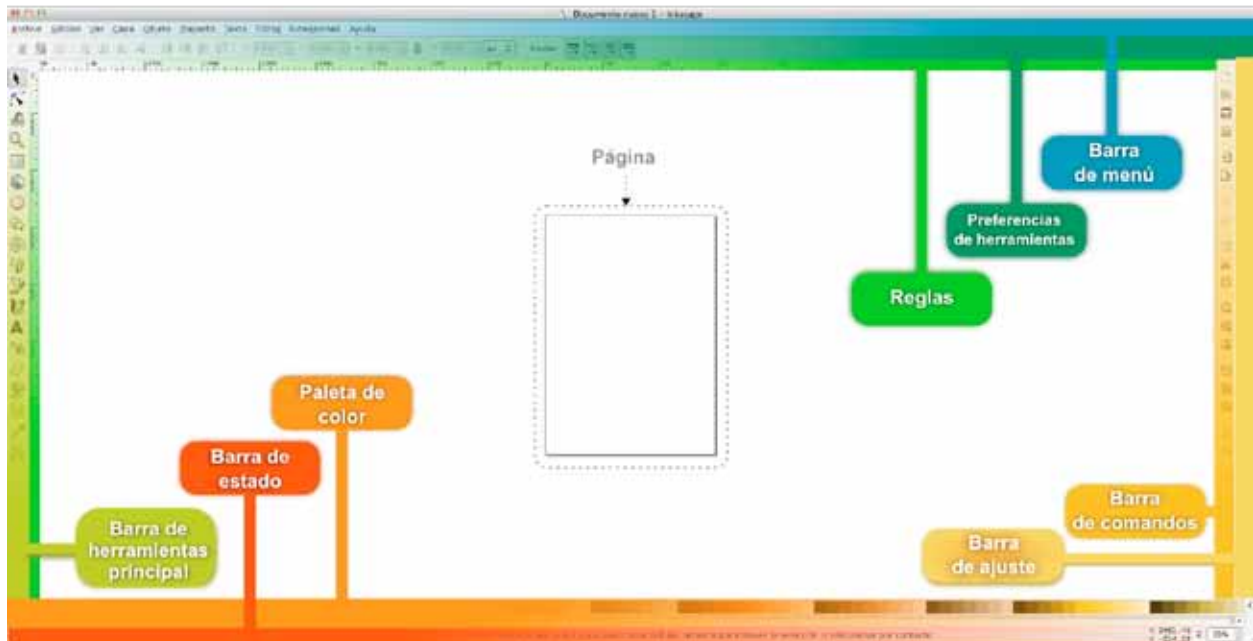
Documento nuevo 1 - Inkscape

Archivo Edición Ver Capa Objeto Trayecto Texto Filtros Extensiones Ayuda

Página

Barra de menú

Preferencias de herramientas

Reglas

Paleta de color

Barra de estado

Barra de comandos

Barra de ajuste

Barra de herramientas principal